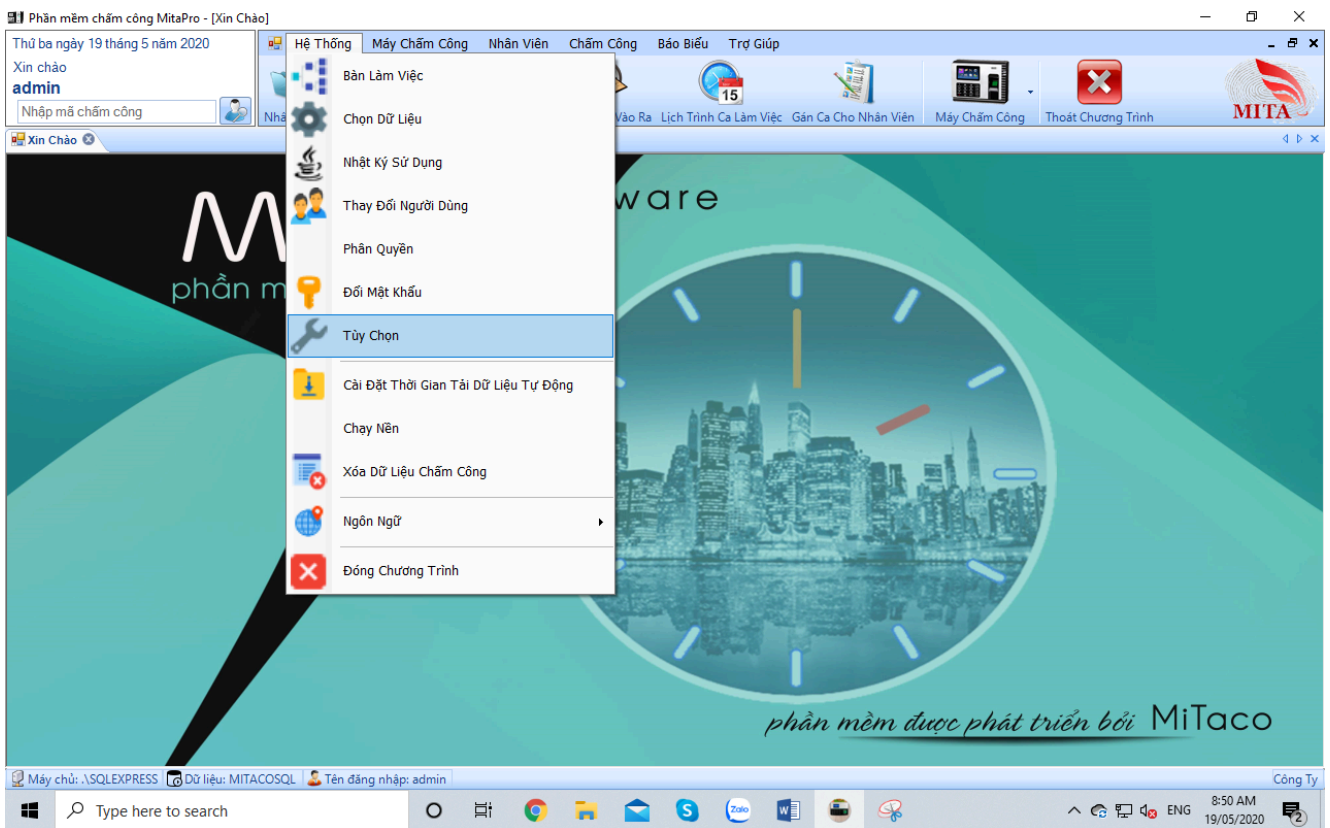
Phần mềm chấm công MitaPro - [Xin Chào]

Thứ ba ngày 19 tháng 5 năm 2020
Xin chào
admin
Nhập mã chấm công

Hệ Thống
Máy Chấm Công
Nhân Viên
Chấm Công
Báo Biểu
Trợ Giúp

Nhâ
Vào Ra
15
Lịch Trình Ca Làm Việc
Gán Ca Cho Nhân Viên
Máy Chấm Công
Thoát Chương Trình
MITA

Xin Chào

Bàn Làm Việc
Chọn Dữ Liệu
Nhật Ký Sử Dụng
Thay Đổi Người Dùng
Phân Quyền
Đổi Mật Khẩu
Tùy Chọn
Cài Đặt Thời Gian Tải Dữ Liệu Tự Động
Chạy Nền
Xóa Dữ Liệu Chấm Công
Ngôn Ngữ
Đóng Chương Trình

M
phần m
ware

phần mềm được phát triển bởi MiTaco

Máy chủ: .\SQLEXPRESS
Dữ liệu: MITACOSQL
Tên đăng nhập: admin
Công Ty

Type here to search
ENG
8:50 AM
19/05/2020
2